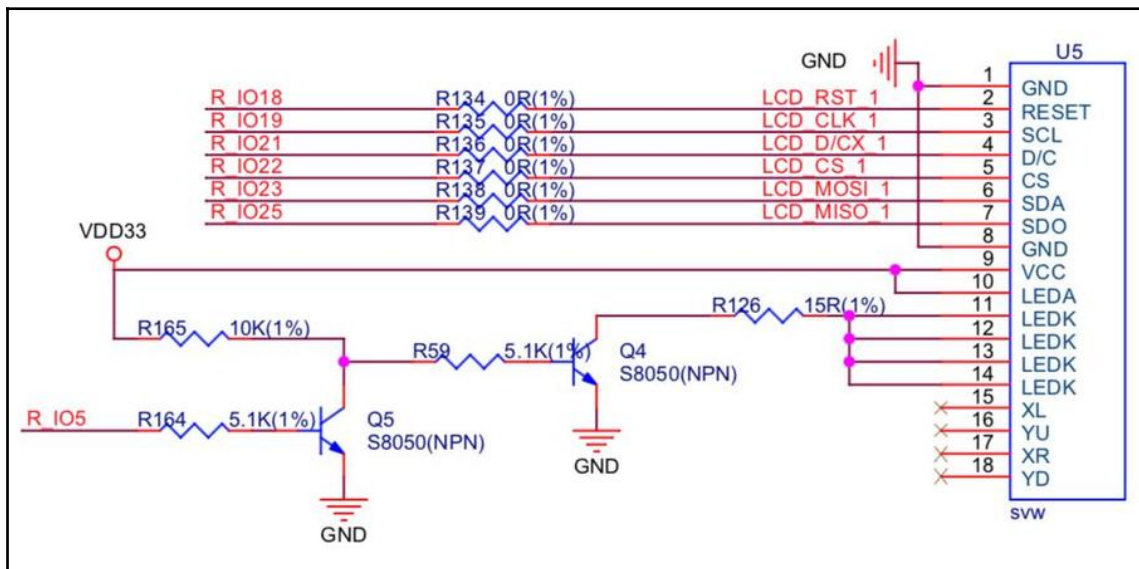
GND
U5
1 GND
2 RESET
3 SCL
4 D/C
5 CS
6 SDA
7 SDO
8 GND
9 VCC
10 LEDA
11 LEDK
12 LEDK
13 LEDK
14 LEDK
15 XL
16 YU
17 XR
18 YD
SVW

R_IO18 R134 0R(1%) LCD_RST_1
R_IO19 R135 0R(1%) LCD_CLK_1
R_IO21 R136 0R(1%) LCD_D/CX_1
R_IO22 R137 0R(1%) LCD_CS_1
R_IO23 R138 0R(1%) LCD_MOSI_1
R_IO25 R139 0R(1%) LCD_MISO_1

VDD33
R126 15R(1%)
R165 10K(1%)
R59 5.1K(1%)
Q4
S8050(NPN)
GND
R_IO5 R164 5.1K(1%)
Q5
S8050(NPN)
GND